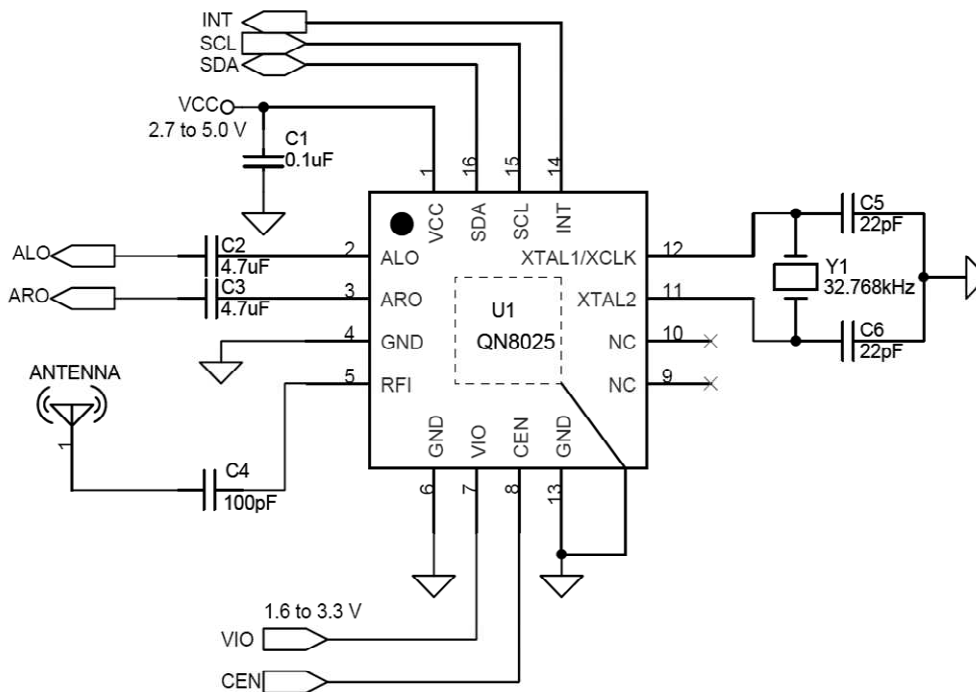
INT
SCL
SDA
VCC
2.7 to 5.0 V
C1
0.1uF
1
16
15
14
VCC
SDA
SCL
INT
C5
22pF
ALO
C2
4.7uF
2
ALO
XTAL1/XCLK
12
Y1
32.768kHz
ARO
C3
4.7uF
3
ARO
U1
XTAL2
11
4
GND
QN8025
NC
10
C6
22pF
ANTENNA
5
RFI
NC
9
1
GND
VIO
CEN
GND
C4
100pF
6
7
8
13
1.6 to 3.3 V
VIO
CEN